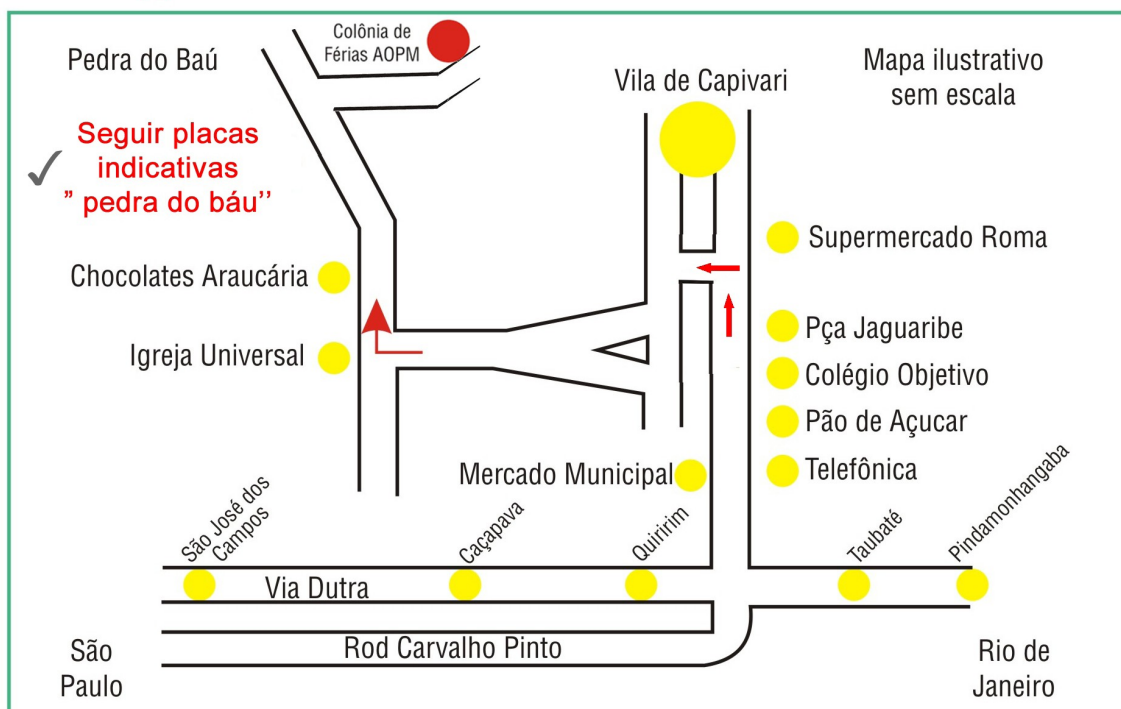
Pedra do Baú

Colônia de Férias AOPM

Vila de Capivari

Mapa ilustrativo sem escala

✓ Seguir placas indicativas ” pedra do báu’’

Supermercado Roma

Chocolates Araucária

Pça Jaguaribe

Igreja Universal

Colégio Objetivo

Pão de Açucar

Mercado Municipal

Telefônica

São José dos Campos

Caçapava

Quirirím

Taubaté

Pindamonhangaba

Via Dutra

Rod Carvalho Pinto

São Paulo

Rio de Janeiro